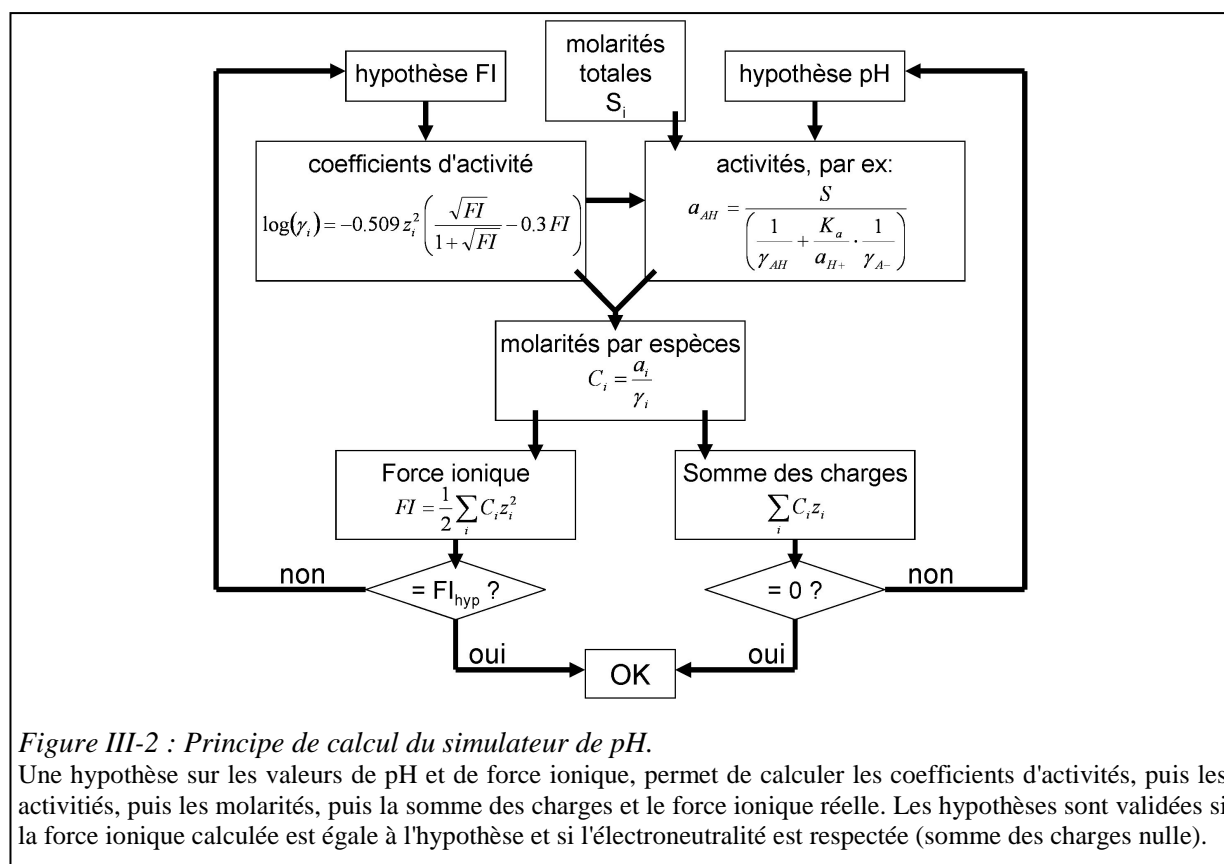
molarités totales $S_i$

hypothèse FI

hypothèse pH

coefficients d'activité

$\log(\gamma_i) = -0.509\, z_i^2 \left( \frac{\sqrt{FI}}{1+\sqrt{FI}} - 0.3\, FI \right)$

activités, par ex:

$a_{AH} = \frac{S}{\left( \frac{1}{\gamma_{AH}} + \frac{K_a}{a_{H+}} \cdot \frac{1}{\gamma_{A-}} \right)}$

molarités par espèces

$C_i = \frac{a_i}{\gamma_i}$

Force ionique

$FI = \frac{1}{2} \sum_i C_i z_i^2$

Somme des charges

$\sum_i C_i z_i$

non

$= FI_{hyp}$ ?

= 0 ?

non

oui

OK

oui

Figure III-2 : Principe de calcul du simulateur de pH.

Une hypothèse sur les valeurs de pH et de force ionique, permet de calculer les coefficients d'activités, puis les activitiés, puis les molarités, puis la somme des charges et le force ionique réelle. Les hypothèses sont validées si la force ionique calculée est égale à l'hypothèse et si l'électroneutralité est respectée (somme des charges nulle).